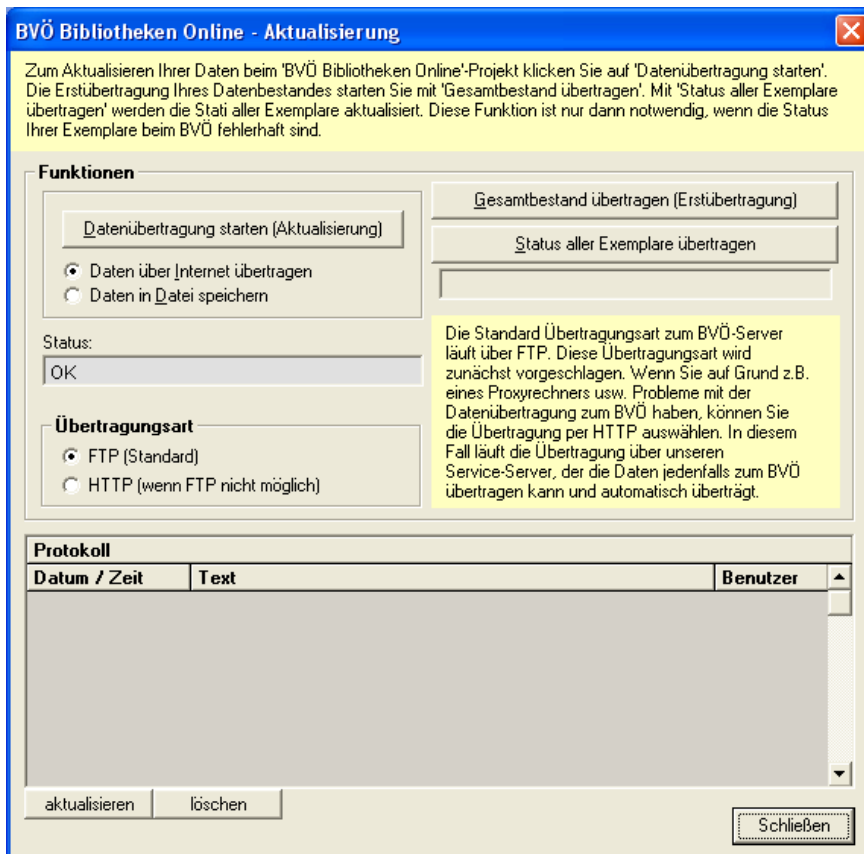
BVÖ Bibliotheken Online - Aktualisierung

Zum Aktualisieren Ihrer Daten beim 'BVÖ Bibliotheken Online'-Projekt klicken Sie auf 'Datenübertragung starten'. Die Erstübertragung Ihres Datenbestandes starten Sie mit 'Gesamtbestand übertragen'. Mit 'Status aller Exemplare übertragen' werden die Stati aller Exemplare aktualisiert. Diese Funktion ist nur dann notwendig, wenn die Status Ihrer Exemplare beim BVÖ fehlerhaft sind.

Funktionen

Datenübertragung starten (Aktualisierung)

Daten über Internet übertragen
Daten in Datei speichern

Gesamtbestand übertragen (Erstübertragung)

Status aller Exemplare übertragen

Status:
OK

Übertragungsart
FTP (Standard)
HTTP (wenn FTP nicht möglich)

Die Standard Übertragungsart zum BVÖ-Server läuft über FTP. Diese Übertragungsart wird zunächst vorgeschlagen. Wenn Sie auf Grund z.B. eines Proxyrechners usw. Probleme mit der Datenübertragung zum BVÖ haben, können Sie die Übertragung per HTTP auswählen. In diesem Fall läuft die Übertragung über unseren Service-Server, der die Daten jedenfalls zum BVÖ übertragen kann und automatisch überträgt.

Protokoll

| Datum / Zeit | Text | Benutzer |
|---|---|---|

aktualisieren
löschen
Schließen